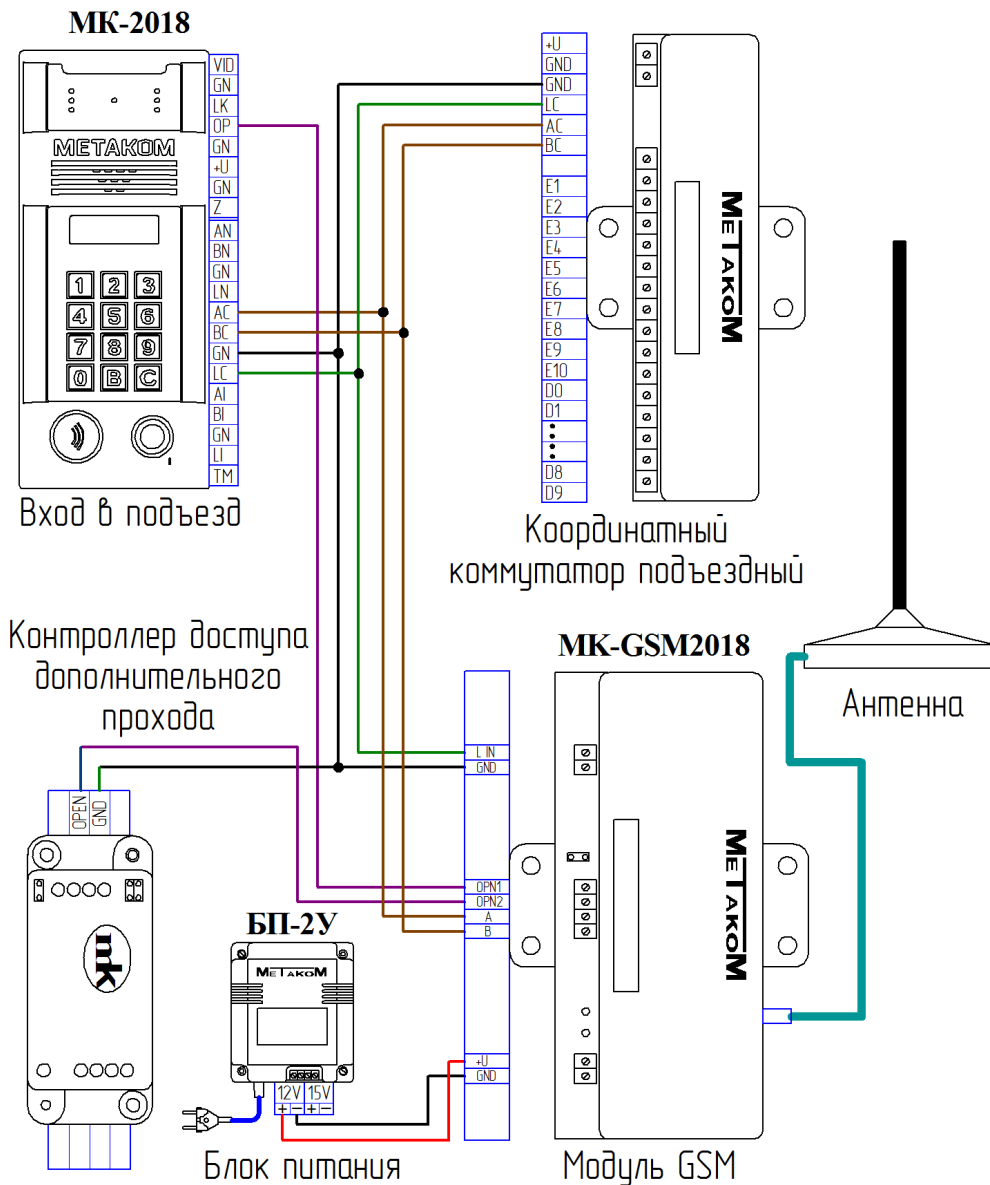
МК-2018

METAKOM

1 2 3
4 5 6
7 8 9
0 B C

VID
GN
LK
OP
GN
+U
GN
Z
AN
BN
GN
LN
AC
BC
GN
LC
AI
BI
GN
LI
TM

Вход в подъезд

+U
GND
GND
LC
AC
BC
E1
E2
E3
E4
E5
E6
E7
E8
E9
E10
D0
D1
D8
D9

METAKOM

Координатный коммутатор подъездный

Контроллер доступа дополнительного прохода

OPEN
GND

mk

MK-GSM2018

L IN
GND
OPN1
OPN2
A
B
+U
GND

METAKOM

Антенна

БП-2У

METAKOM

12V 15V
+ − + −

Блок питания

Модуль GSM